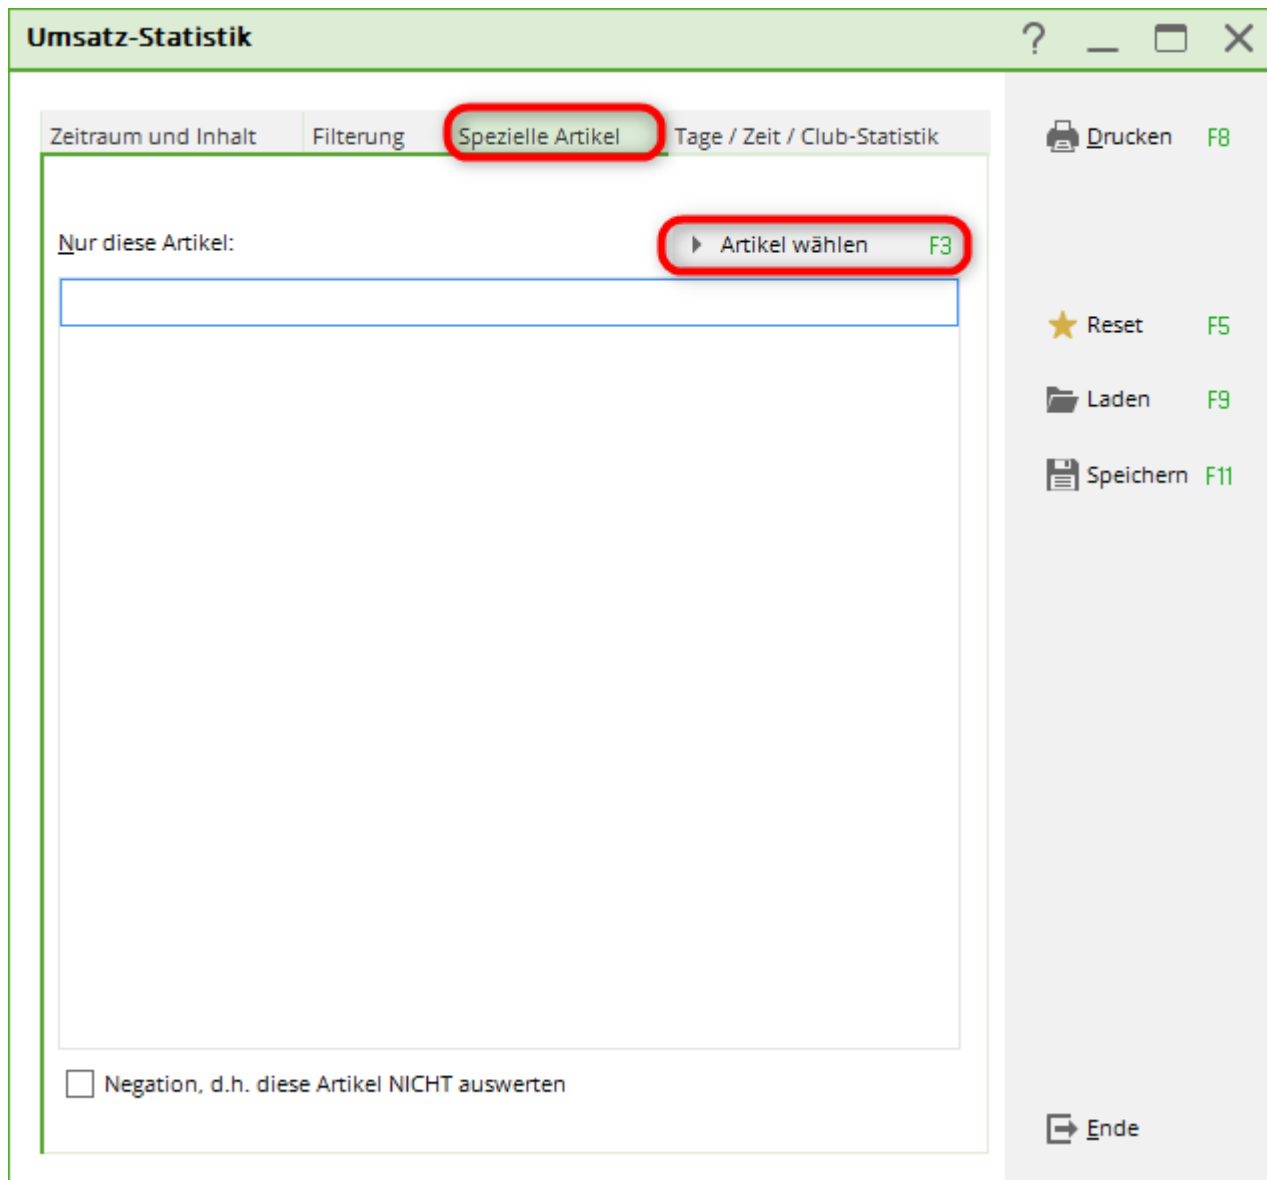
Umsatz-Statistik

? _ ☐ X

Zeitraum und Inhalt | Filterung | Spezielle Artikel | Tage / Zeit / Club-Statistik

Nur diese Artikel:

Artikel wählen F3

Negation, d.h. diese Artikel NICHT auswerten

Drucken F8

Reset F5

Laden F9

Speichern F11

Ende